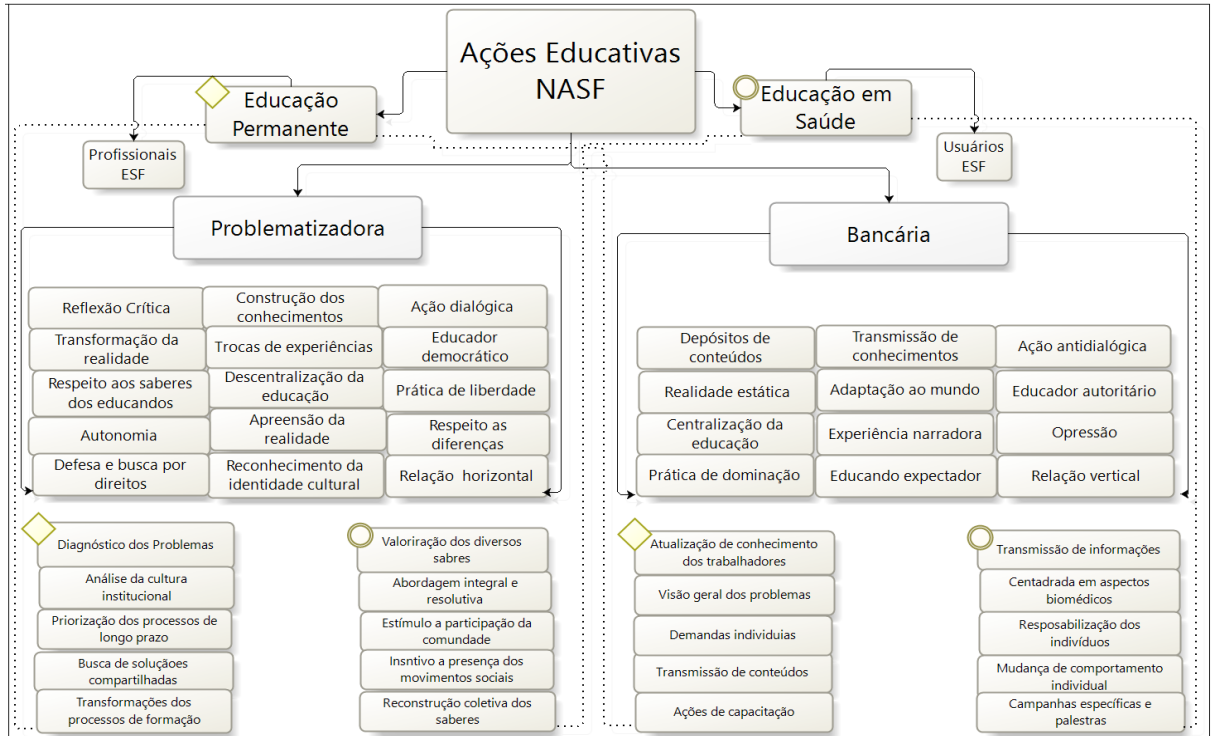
Ações Educativas NASF

Educação Permanente

Educação em Saúde

Profissionais ESF

Usuários ESF

Problematizadora

Bancária

Reflexão Crítica

Construção dos conhecimentos

Ação dialógica

Transformação da realidade

Trocas de experiências

Educador democrático

Respeito aos saberes dos educandos

Descentralização da educação

Prática de liberdade

Autonomia

Apreensão da realidade

Respeito as diferenças

Defesa e busca por direitos

Reconhecimento da identidade cultural

Relação horizontal

Depósitos de conteúdos

Transmissão de conhecimentos

Ação antidialógica

Realidade estática

Adaptação ao mundo

Educador autoritário

Centralização da educação

Experiência narradora

Opressão

Prática de dominação

Educando expectador

Relação vertical

Diagnóstico dos Problemas

Análise da cultura institucional

Priorização dos processos de longo prazo

Busca de soluções compartilhadas

Transformações dos processos de formação

Valoriração dos diversos saberes

Abordagem integral e resolutiva

Estímulo a participação da comundade

Insntivo a presença dos movimentos sociais

Reconstrução coletiva dos saberes

Atualização de conhecimento dos trabalhadores

Visão geral dos problemas

Demandas individuais

Transmissão de conteúdos

Ações de capacitação

Transmissão de informações

Centadrada em aspectos biomédicos

Resposabilização dos indivíduos

Mudança de comportamento individual

Campanhas específicas e palestras